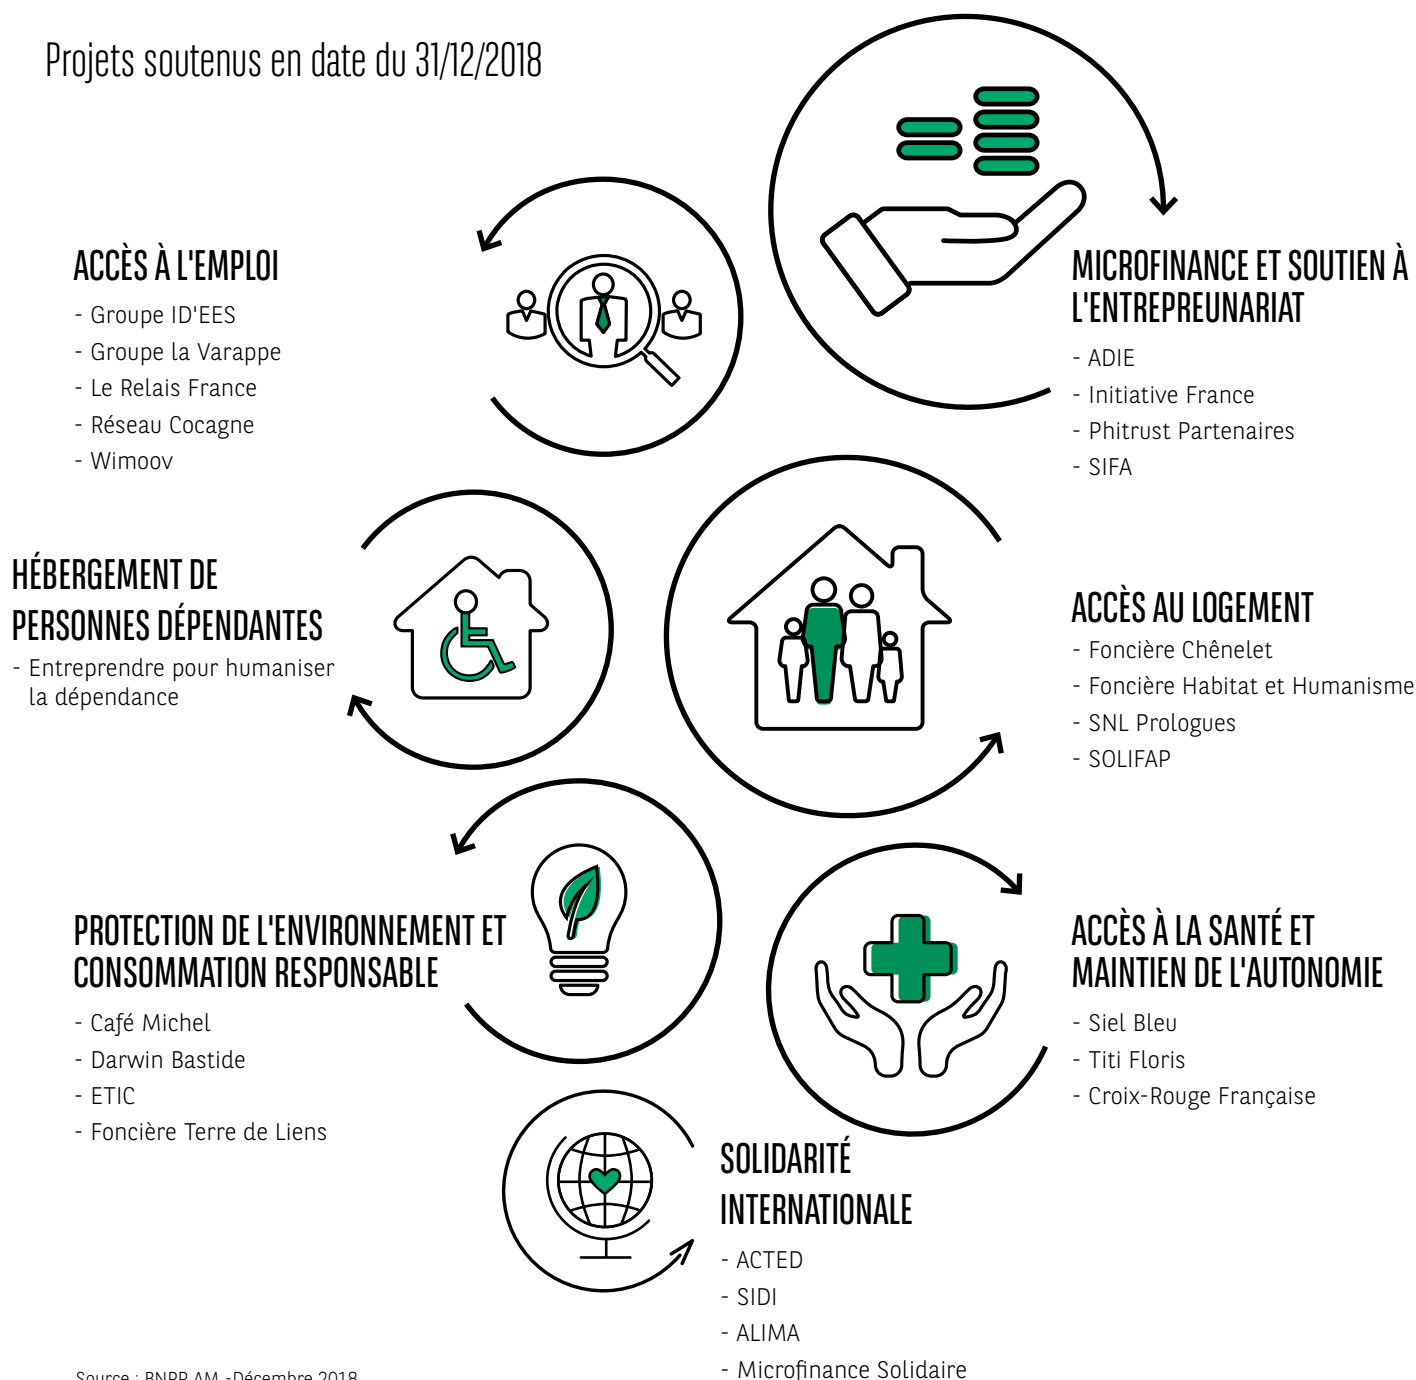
Projets soutenus en date du 31/12/2018

ACCÈS À L'EMPLOI
- Groupe ID'EES
- Groupe la Varappe
- Le Relais France
- Réseau Cocagne
- Wimoov

MICROFINANCE ET SOUTIEN À L'ENTREPREUNARIAT
- ADIE
- Initiative France
- Phitrust Partenaires
- SIFA

HÉBERGEMENT DE PERSONNES DÉPENDANTES
- Entreprendre pour humaniser la dépendance

ACCÈS AU LOGEMENT
- Foncière Chênelet
- Foncière Habitat et Humanisme
- SNL Prologues
- SOLIFAP

PROTECTION DE L'ENVIRONNEMENT ET CONSOMMATION RESPONSABLE
- Café Michel
- Darwin Bastide
- ETIC
- Foncière Terre de Liens

ACCÈS À LA SANTÉ ET MAINTIEN DE L'AUTONOMIE
- Siel Bleu
- Titi Floris
- Croix-Rouge Française

SOLIDARITÉ INTERNATIONALE
- ACTED
- SIDI
- ALIMA
- Microfinance Solidaire

Source : BNPP AM -Décembre 2018